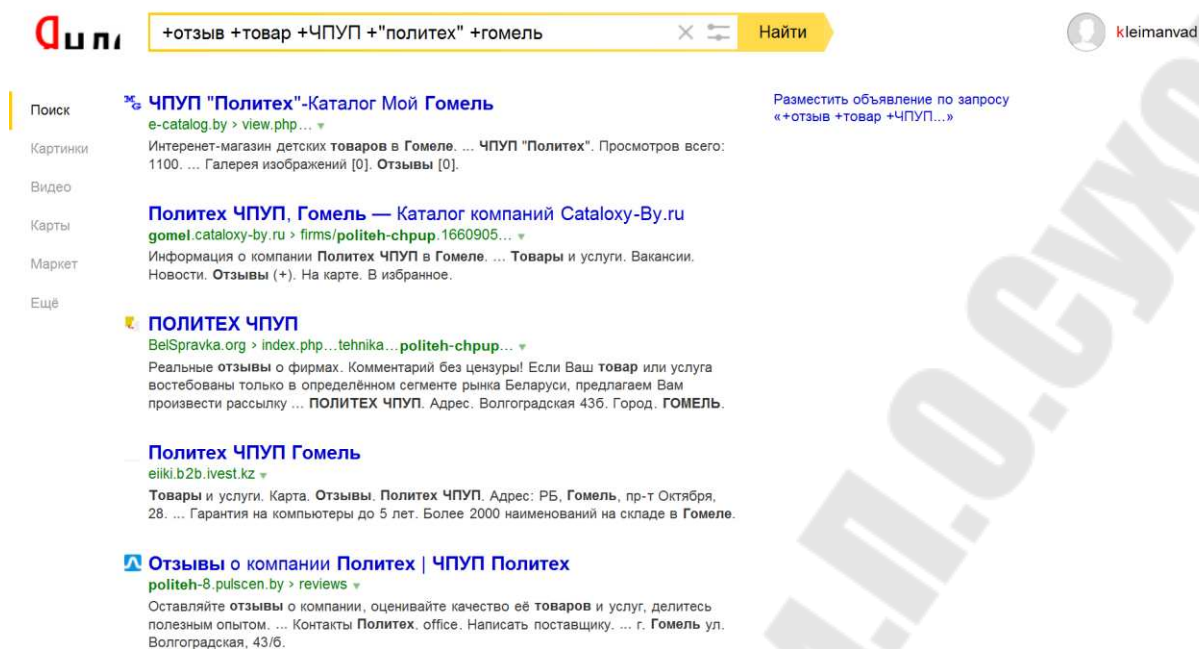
Яндекс

+отзыв +товар +ЧПУП +"политех" +гомель

Найти

kleimanvad

Поиск
Картинки
Видео
Карты
Маркет
Ещё

ЧПУП "Политех"-Каталог Мой Гомель
e-catalog.by › view.php...
Интернет-магазин детских товаров в Гомеле. ... ЧПУП "Политех". Просмотров всего: 1100. ... Галерея изображений [0]. Отзывы [0].

Политех ЧПУП, Гомель — Каталог компаний Cataloxy-By.ru
gomel.cataloxy-by.ru › firms/politeh-chpup.1660905...
Информация о компании Политех ЧПУП в Гомеле. ... Товары и услуги. Вакансии. Новости. Отзывы (+). На карте. В избранное.

ПОЛИТЕХ ЧПУП
BelSpravka.org › index.php...tehnika...politeh-chpup...
Реальные отзывы о фирмах. Комментарий без цензуры! Если Ваш товар или услуга востебованы только в определённом сегменте рынка Беларуси, предлагаем Вам произвести рассылку ... ПОЛИТЕХ ЧПУП. Адрес. Волгоградская 43б. Город. ГОМЕЛЬ.

Политех ЧПУП Гомель
eiiki.b2b.ivest.kz
Товары и услуги. Карта. Отзывы. Политех ЧПУП. Адрес: РБ, Гомель, пр-т Октября, 28. ... Гарантия на компьютеры до 5 лет. Более 2000 наименований на складе в Гомеле.

Отзывы о компании Политех | ЧПУП Политех
politeh-8.pulscen.by › reviews
Оставляйте отзывы о компании, оценивайте качество её товаров и услуг, делитесь полезным опытом. ... Контакты Политех. office. Написать поставщику. ... г. Гомель ул. Волгоградская, 43/б.

Разместить объявление по запросу «+отзыв +товар +ЧПУП...»